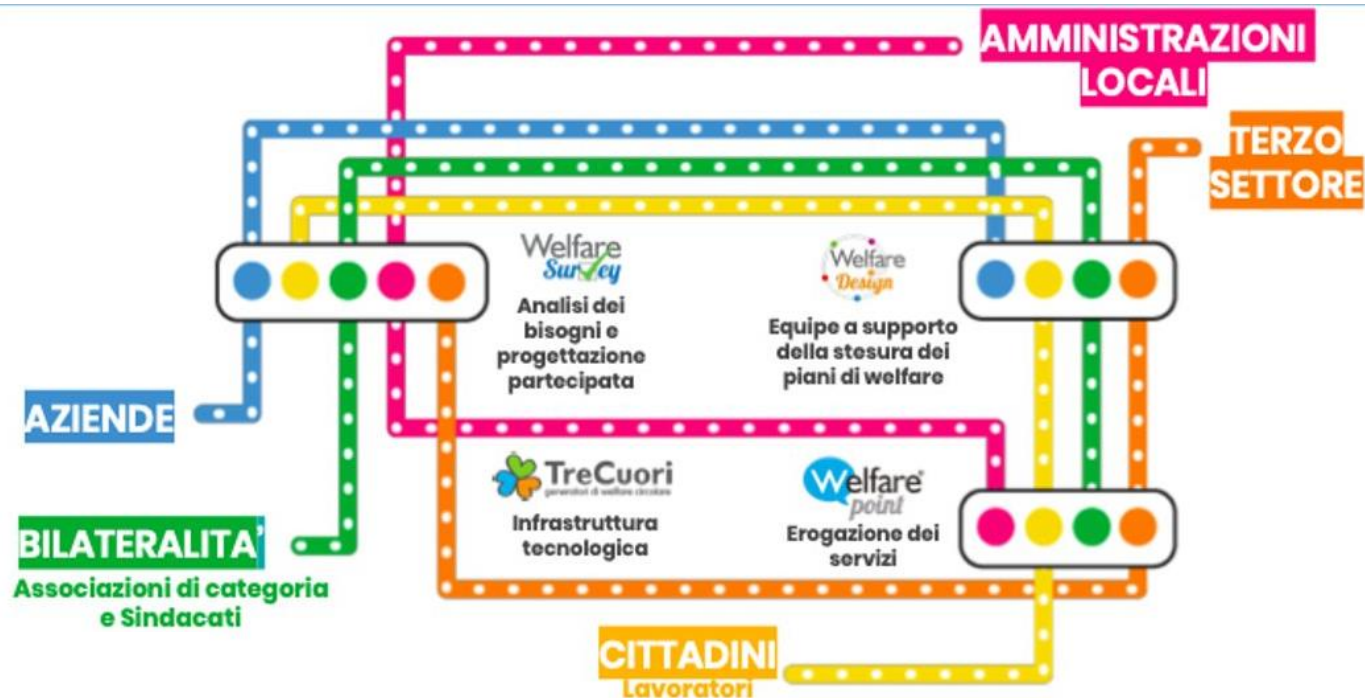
AMMINISTRAZIONI LOCALI

TERZO SETTORE

Welfare Survey

Analisi dei bisogni e progettazione partecipata

Welfare Design

Equipe a supporto della stesura dei piani di welfare

AZIENDE

TreCuori
generatori di welfare circolare

Infrastruttura tecnologica

Welfare point

Erogazione dei servizi

BILATERALITA'

Associazioni di categoria e Sindacati

CITTADINI

Lavoratori